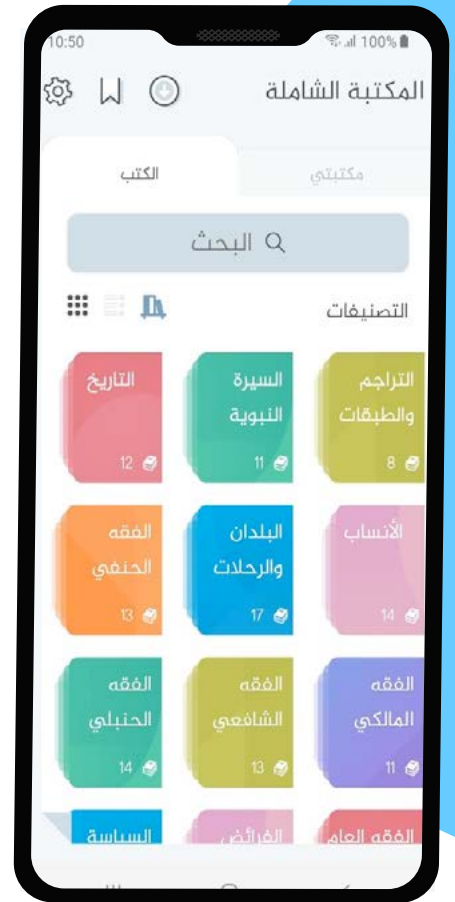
10:50
100%

المكتبة الشاملة

مكتبتي
الكتب

البحث

التصنيفات

التراجم والطبقات
8

السيرة النبوية
11

التاريخ
12

الأنساب
14

البلدان والرحلات
17

الفقه الحنفي
13

الفقه المالكي
11

الفقه الشافعي
13

الفقه الحنبلي
14

الفقه العام

الفرائض

السياسة